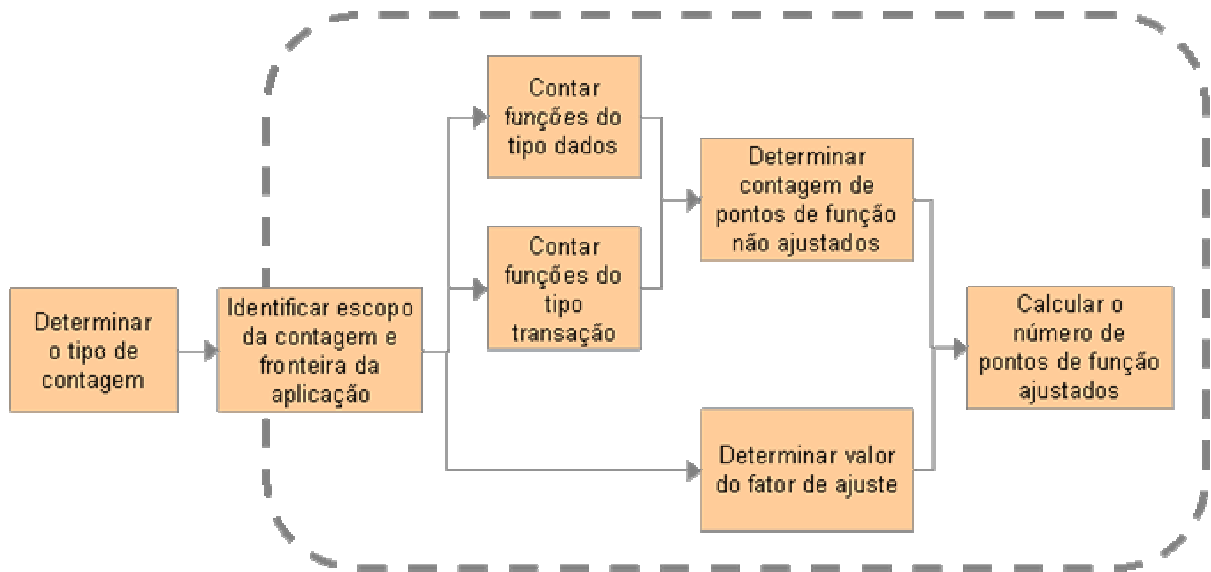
Determinar o tipo de contagem

Identificar escopo da contagem e fronteira da aplicação

Contar funções do tipo dados

Contar funções do tipo transação

Determinar contagem de pontos de função não ajustados

Determinar valor do fator de ajuste

Calcular o número de pontos de função ajustados